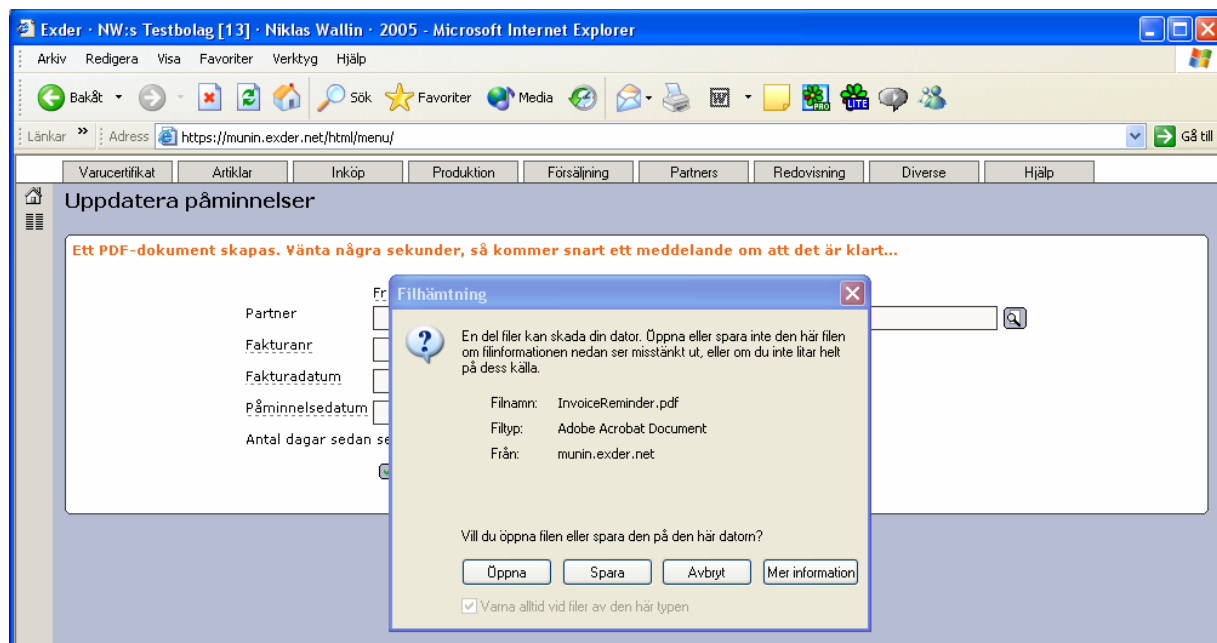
Exder · NW:s Testbolag [13] · Niklas Wallin · 2005 - Microsoft Internet Explorer

Arkiv Redigera Visa Favoriter Verktyg Hjälp

Bakåt Sök Favoriter Media

Länkar Adress https://munin.exder.net/html/menu/ Gå till

Varucertifikat Artiklar Inköp Produktion Försäljning Partners Redovisning Diverse Hjälp

Uppdatera påminnelser

Ett PDF-dokument skapas. Vänta några sekunder, så kommer snart ett meddelande om att det är klart...

Fr

Partner

Fakturanr

Fakturadatum

Påminnelsedatum

Antal dagar sedan se

Filhämtning

En del filer kan skada din dator. Öppna eller spara inte den här filen om filinformationen nedan ser misstänkt ut, eller om du inte litar helt på dess källa.

Filnamn: InvoiceReminder.pdf

Filtyp: Adobe Acrobat Document

Från: munin.exder.net

Vill du öppna filen eller spara den på den här datorn?

Öppna Spara Avbryt Mer information

Varna alltid vid filer av den här typen